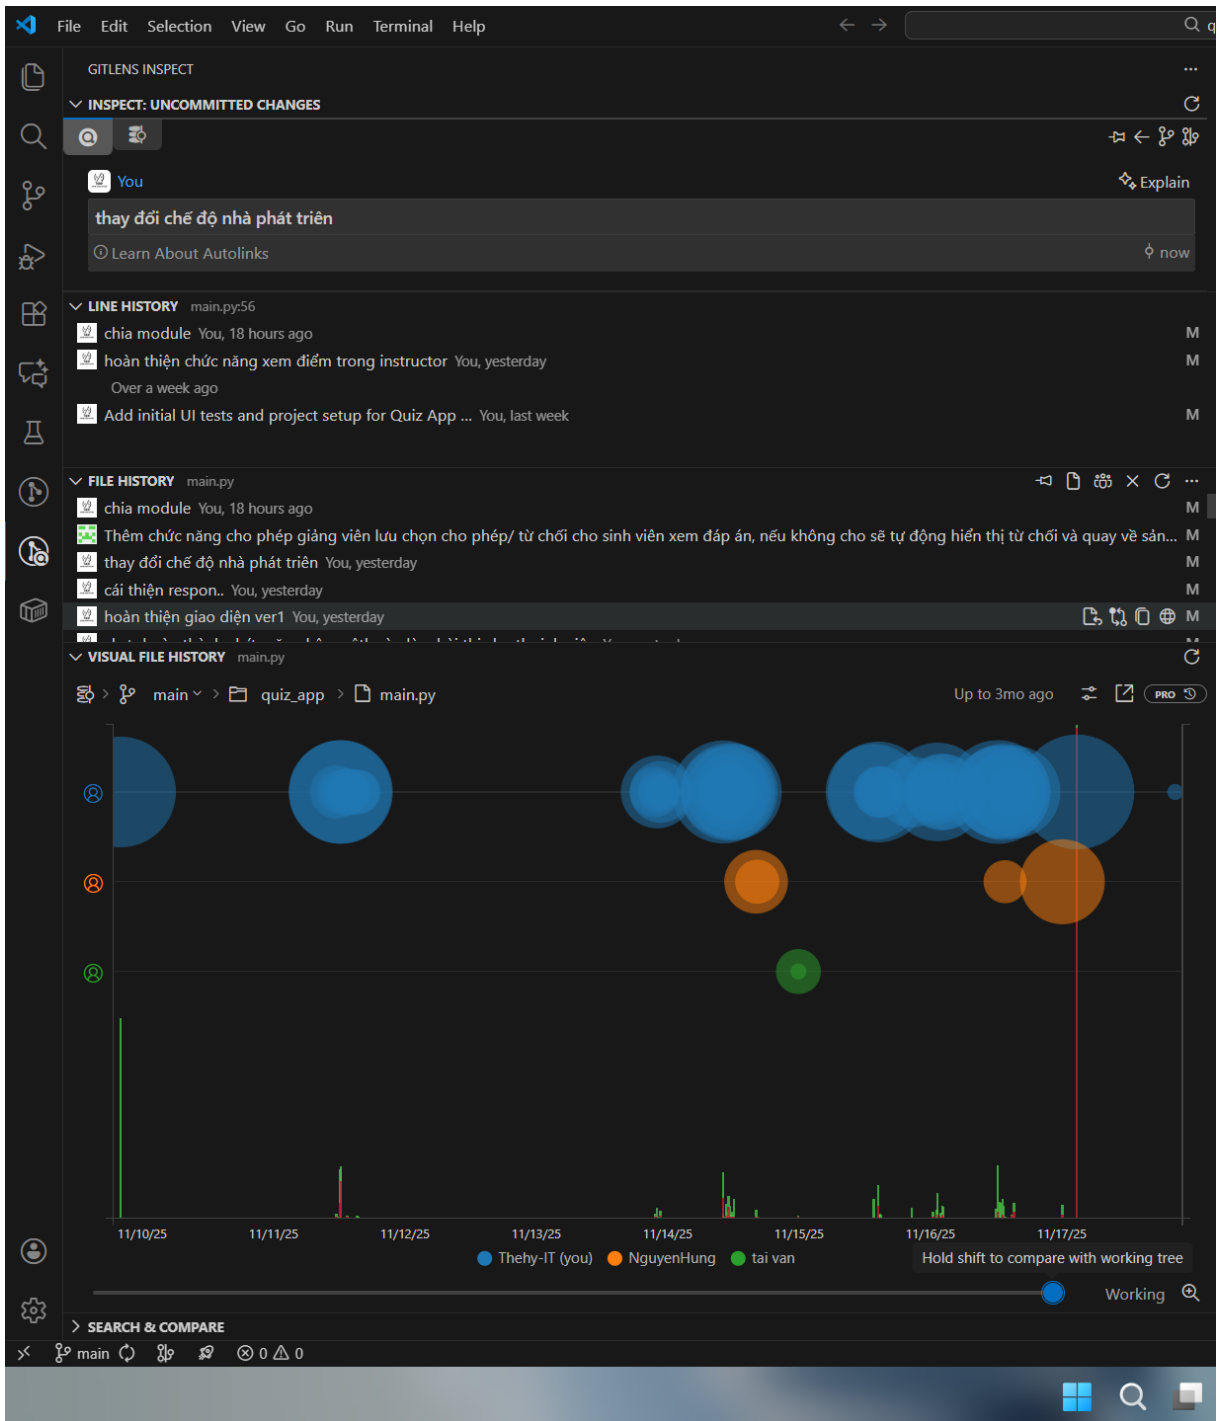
File Edit Selection View Go Run Terminal Help

GITLENS INSPECT ...

INSPECT: UNCOMMITTED CHANGES

You
Explain

thay đổi chế độ nhà phát triển

Learn About Autolinks
now

LINE HISTORY main.py:56

chia module You, 18 hours ago M
hoàn thiện chức năng xem điểm trong instructor You, yesterday M
Over a week ago
Add initial UI tests and project setup for Quiz App ... You, last week M

FILE HISTORY main.py

chia module You, 18 hours ago M
Thêm chức năng cho phép giảng viên lưu chọn cho phép/ từ chối cho sinh viên xem đáp án, nếu không cho sẽ tự động hiển thị từ chối và quay về sản... M
thay đổi chế độ nhà phát triển You, yesterday M
cải thiện respon.. You, yesterday M
hoàn thiện giao diện ver1 You, yesterday M

VISUAL FILE HISTORY main.py

main quiz_app main.py
Up to 3mo ago
PRO

11/10/25 11/11/25 11/12/25 11/13/25 11/14/25 11/15/25 11/16/25 11/17/25

Thehy-IT (you) NguyenHung tai van
Hold shift to compare with working tree

Working

SEARCH & COMPARE

main 0 0